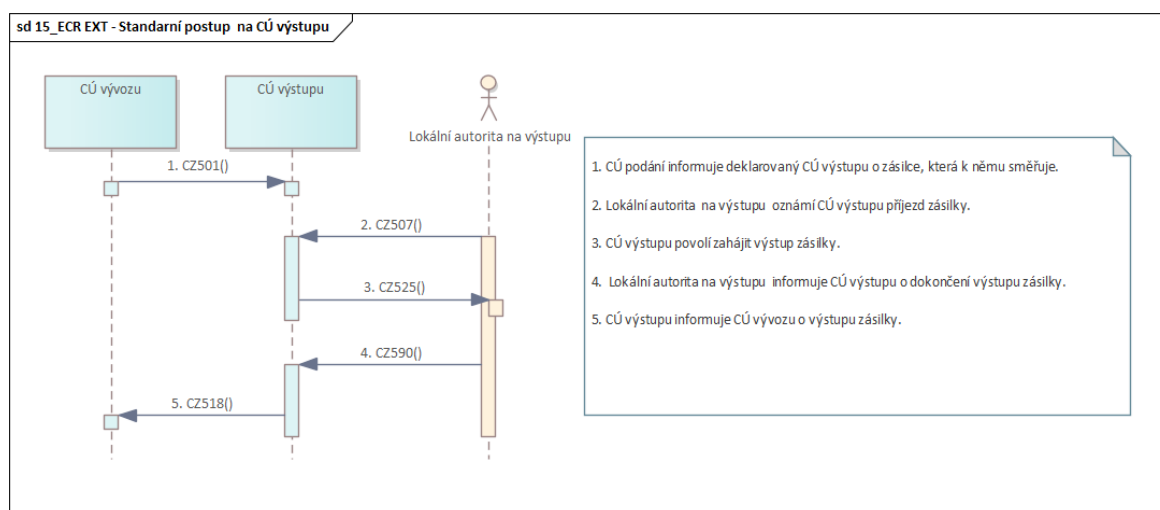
sd 15_ECR EXT - Standarní postup na CÚ výstupu

CÚ vývozu

CÚ výstupu

Lokální autorita na výstupu

1. CZ501()

2. CZ507()

3. CZ525()

4. CZ590()

5. CZ518()

1. CÚ podání informuje deklarovaný CÚ výstupu o zásilce, která k němu směřuje.

2. Lokální autorita na výstupu oznámí CÚ výstupu příjezd zásilky.

3. CÚ výstupu povolí zahájit výstup zásilky.

4. Lokální autorita na výstupu informuje CÚ výstupu o dokončení výstupu zásilky.

5. CÚ výstupu informuje CÚ vývozu o výstupu zásilky.